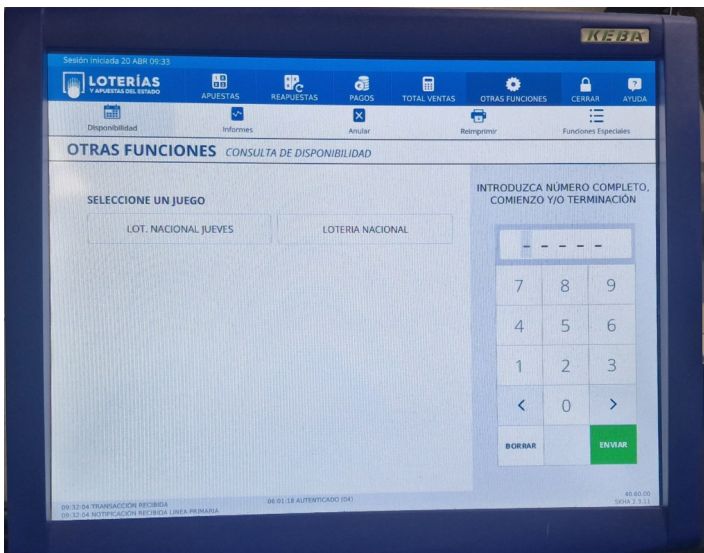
KEBA

Sesión iniciada 20 ABR 09:33

LOTERÍAS Y APUESTAS DEL ESTADO

APUESTAS REAPUESTAS PAGOS TOTAL VENTAS OTRAS FUNCIONES CERRAR AYUDA

Disponibilidad Informes Anular Reimprimir Funciones Especiales

OTRAS FUNCIONES CONSULTA DE DISPONIBILIDAD

SELECCIONE UN JUEGO

LOT. NACIONAL JUEVES

LOTERIA NACIONAL

INTRODUZCA NÚMERO COMPLETO, COMIENZO Y/O TERMINACIÓN

- - - - -

7 8 9
4 5 6
1 2 3
< 0 >

BORRAR ENVIAR

09:32:04 TRANSACCIÓN RECIBIDA
09:32:04 NOTIFICACIÓN RECIBIDA LÍNEA PRIMARIA

06:01:18 AUTENTICADO (04)

40.60.00
SKHA 2.3.11